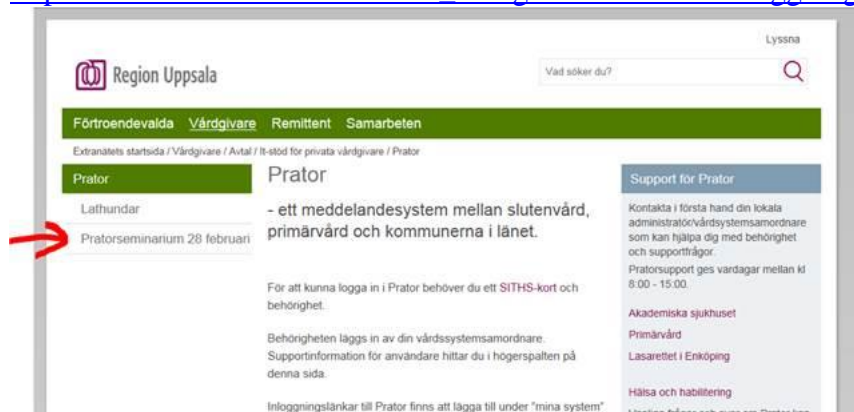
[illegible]

Lyssna

Region Uppsala

Vad söker du?

Förtroendevalda Vårdgivare Remittent Samarbeten

Extranätets startsida / Vårdgivare / Avtal / It-stöd för privata vårdgivare / Prator

Prator

Lathundar

Pratorseminarium 28 februari

Prator

- ett meddelandesystem mellan slutenvård, primärvård och kommunerna i länet.

För att kunna logga in i Prator behöver du ett SITHS-kort och behörighet.

Behörigheten läggs in av din vårdssystemsamordnare. Supportinformation för användare hittar du i högerspalten på denna sida.

Inloggningslänkar till Prator finns att lägga till under "mina system" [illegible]

Support för Prator

Kontakta i första hand din lokala administratör/vårdsystemsamordnare som kan hjälpa dig med behörighet och supportfrågor.

Pratorsupport ges vardagar mellan kl 8:00 - 15:00.

Akademiska sjukhuset

Primärvård

Lasarettet i Enköping

Hälsa och habilitering

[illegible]